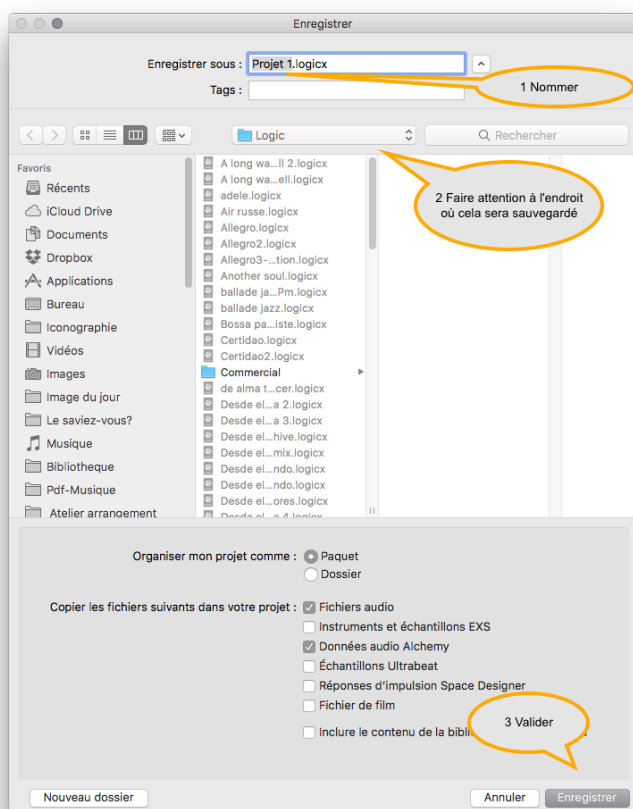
Enregistrer

Enregistrer sous : Projet 1.logicx

Tags :

1 Nommer

Logic

Rechercher

2 Faire attention à l'endroit où cela sera sauvegardé

Favoris
Récents
iCloud Drive
Documents
Dropbox
Applications
Bureau
Iconographie
Vidéos
Images
Image du jour
Le saviez-vous?
Musique
Bibliotheque
Pdf-Musique
Atelier arrangement

A long wa...ll 2.logicx
A long wa...ell.logicx
adele.logicx
Air russe.logicx
Allegro.logicx
Allegro2.logicx
Allegro3-...tion.logicx
Another soul.logicx
ballade ja...Pm.logicx
ballade jazz.logicx
Bossa pa...iste.logicx
Certidao.logicx
Certidao2.logicx
Commercial
de alma t...cer.logicx
Desde el...a 2.logicx
Desde el...a 3.logicx
Desde el...hive.logicx
Desde el...mix.logicx
Desde el...ndo.logicx
Desde el...ndo.logicx
Desde el...ores.logicx
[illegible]

Organiser mon projet comme : Paquet
Dossier

Copier les fichiers suivants dans votre projet : Fichiers audio
Instruments et échantillons EXS
Données audio Alchemy
Échantillons Ultrabeat
Réponses d'impulsion Space Designer
Fichier de film
Inclure le contenu de la bibli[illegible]

3 Valider

Nouveau dossier
Annuler
Enregistrer